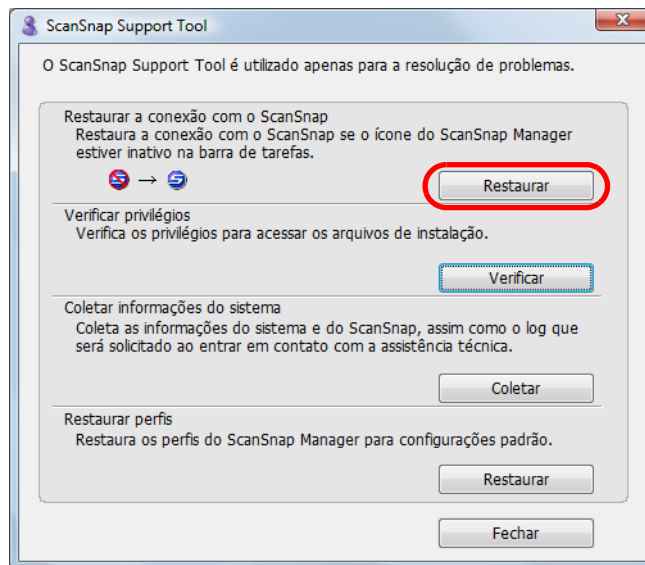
ScanSnap Support Tool

O ScanSnap Support Tool é utilizado apenas para a resolução de problemas.

Restaurar a conexão com o ScanSnap
Restaura a conexão com o ScanSnap se o ícone do ScanSnap Manager estiver inativo na barra de tarefas.

→

Restaurar

Verificar privilégios
Verifica os privilégios para acessar os arquivos de instalação.

Verificar

Coletar informações do sistema
Coleta as informações do sistema e do ScanSnap, assim como o log que será solicitado ao entrar em contato com a assistência técnica.

Coletar

Restaurar perfis
Restaura os perfis do ScanSnap Manager para configurações padrão.

Restaurar

Fechar